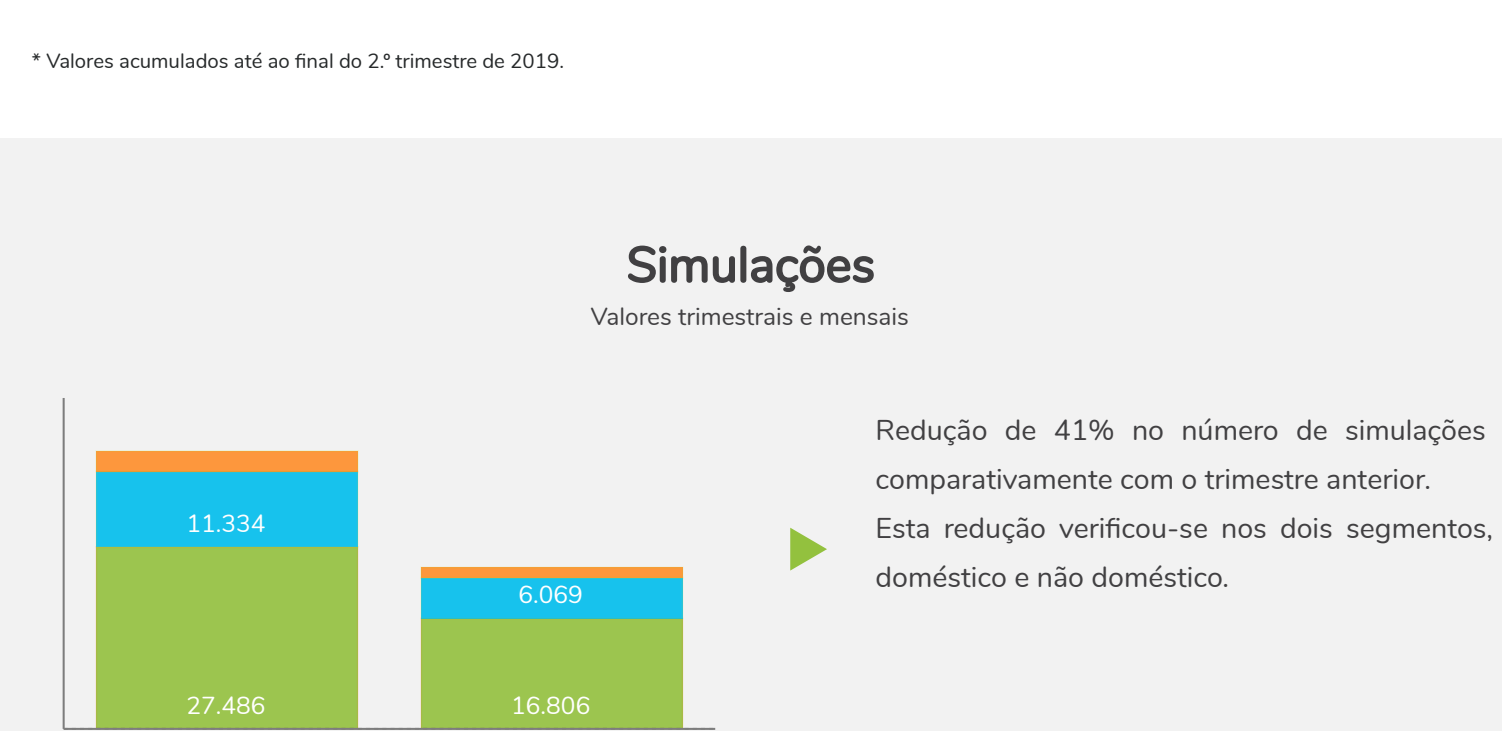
* Valores acumulados até ao final do 2.º trimestre de 2019.

Simulações

Valores trimestrais e mensais

11.334

27.486

6.069

16.806

Redução de 41% no número de simulações comparativamente com o trimestre anterior.
Esta redução verificou-se nos dois segmentos, doméstico e não doméstico.